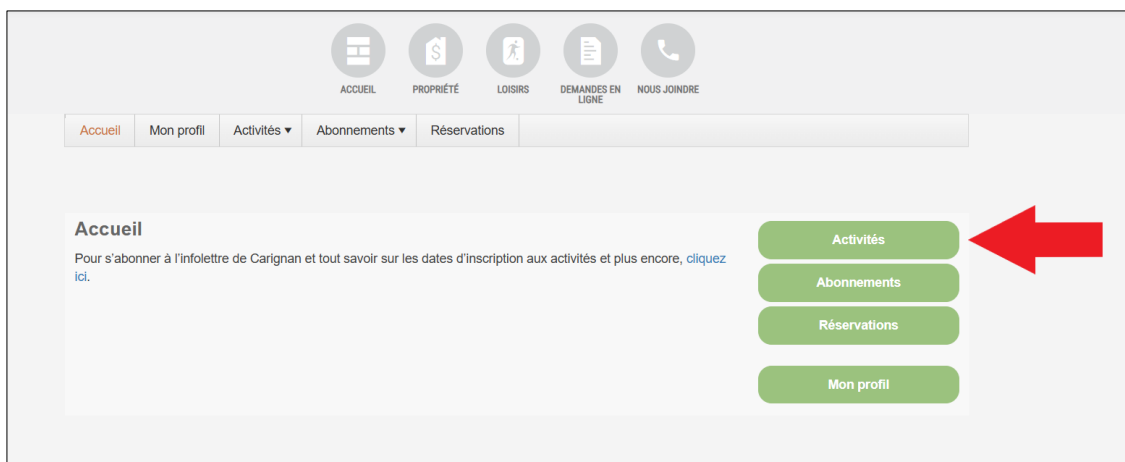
ACCUEIL PROPRIÉTÉ LOISIRS DEMANDES EN LIGNE NOUS JOINDRE

Accueil | Mon profil | Activités ▾ | Abonnements ▾ | Réservations

Accueil

Pour s'abonner à l'infolettre de Carignan et tout savoir sur les dates d'inscription aux activités et plus encore, cliquez ici.

Activités

Abonnements

Réservations

Mon profil